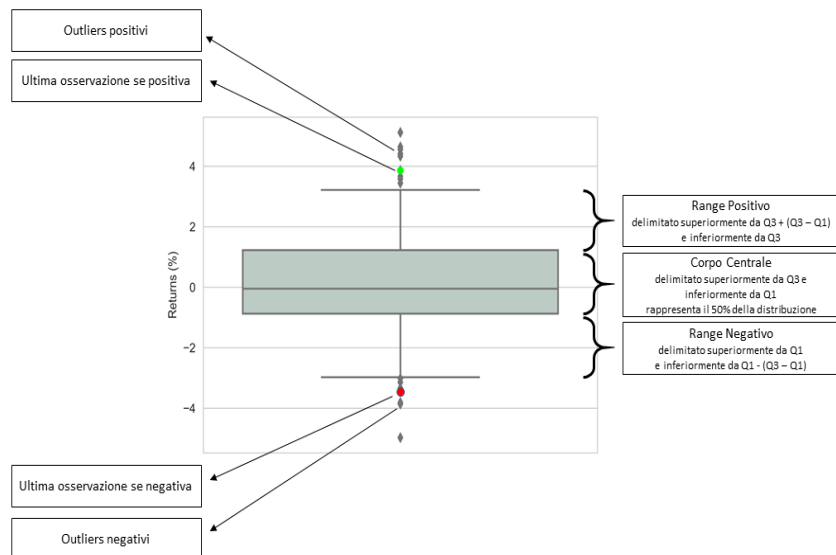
Outliers positivi

Ultima osservazione se positiva

4

2

0

−2

−4

Returns (%)

Range Positivo
delimitato superiormente da Q3 + (Q3 – Q1) e inferiormente da Q3

Corpo Centrale
delimitato superiormente da Q3 e inferiormente da Q1
rappresenta il 50% della distribuzione

Range Negativo
delimitato superiormente da Q1 e inferiormente da Q1 - (Q3 – Q1)

Ultima osservazione se negativa

Outliers negativi